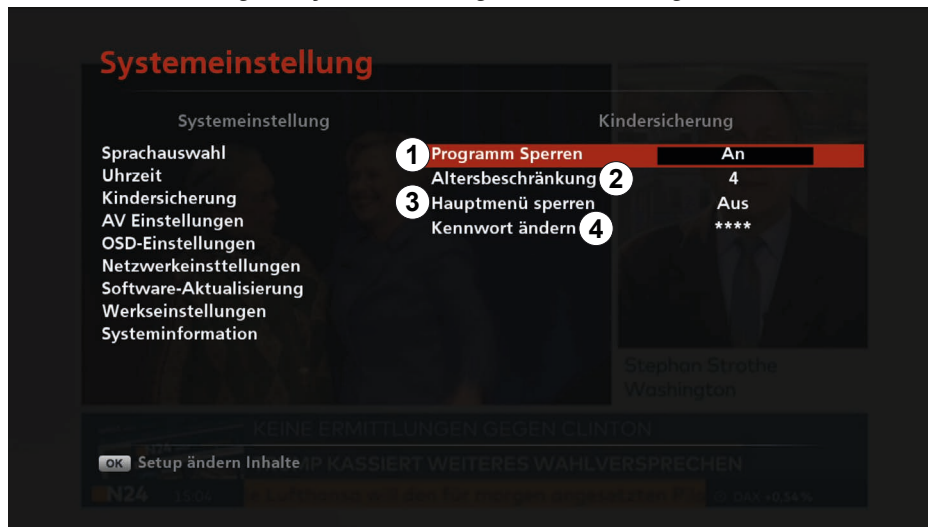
Systemeinstellung

Systemeinstellung

Sprachauswahl
Uhrzeit
Kindersicherung
AV Einstellungen
OSD-Einstellungen
Netzwerkeinsttellungen
Software-Aktualisierung
Werkseinstellungen
Systeminformation

Kindersicherung

| | |
|---|---|
| 1 Programm Sperren | An |
| Altersbeschränkung 2 | 4 |
| 3 Hauptmenü sperren | Aus |
| Kennwort ändern 4 | **** |

Stephon Strothe
Washington

KEINE ERMITTLUNGEN GEGEN CLINTON
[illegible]MP KASSIERT WEITERES WAHLVERSPRECHEN
N24 15:04 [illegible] DAX +0,54 %

OK Setup ändern Inhalte